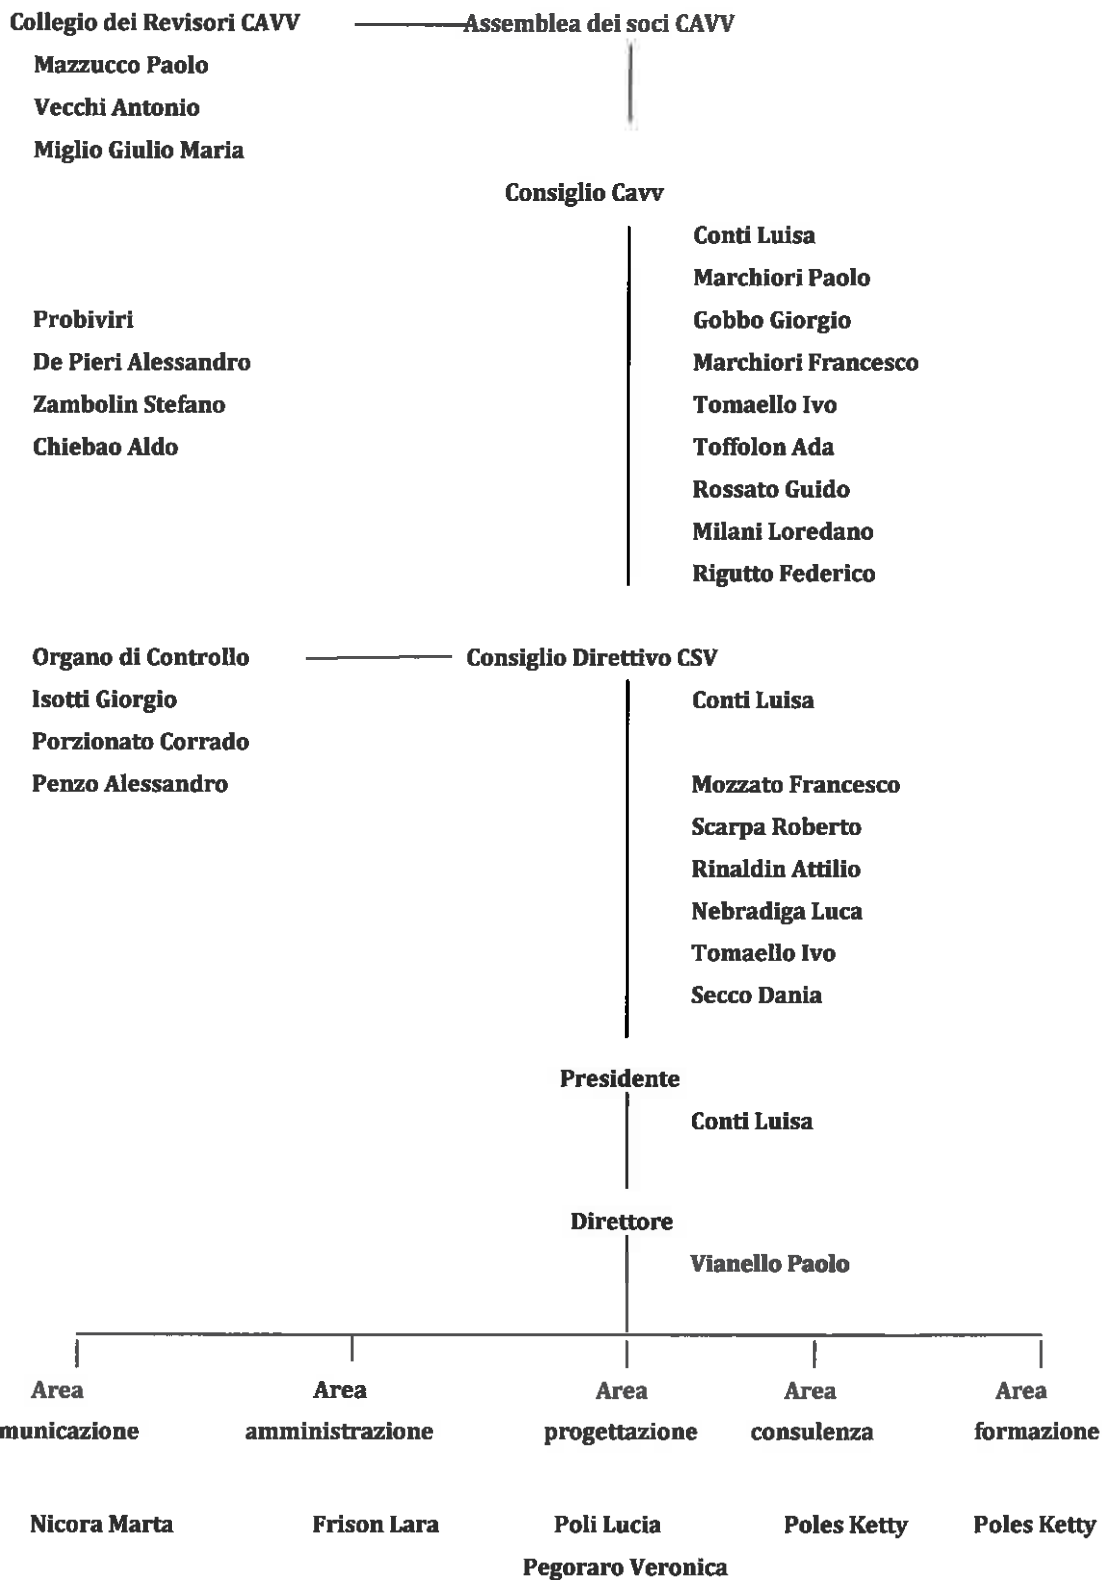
Collegio dei Revisori CAVV
Mazzucco Paolo
Vecchi Antonio
Miglio Giulio Maria

Assemblea dei soci CAVV

Consiglio Cavv
Conti Luisa
Marchiori Paolo
Gobbo Giorgio
Marchiori Francesco
Tomaello Ivo
Toffolon Ada
Rossato Guido
Milani Loredano
Rigutto Federico

Probiviri
De Pieri Alessandro
Zambolin Stefano
Chiebao Aldo

Organo di Controllo
Isotti Giorgio
Porzionato Corrado
Penzo Alessandro

Consiglio Direttivo CSV
Conti Luisa

Mozzato Francesco
Scarpa Roberto
Rinaldin Attilio
Nebradiga Luca
Tomaello Ivo
Secco Dania

Presidente
Conti Luisa

Direttore
Vianello Paolo

Area municazione
Nicora Marta

Area amministrazione
Frison Lara

Area progettazione
Poli Lucia
Pegoraro Veronica

Area consulenza
Poles Ketty

Area formazione
Poles Ketty